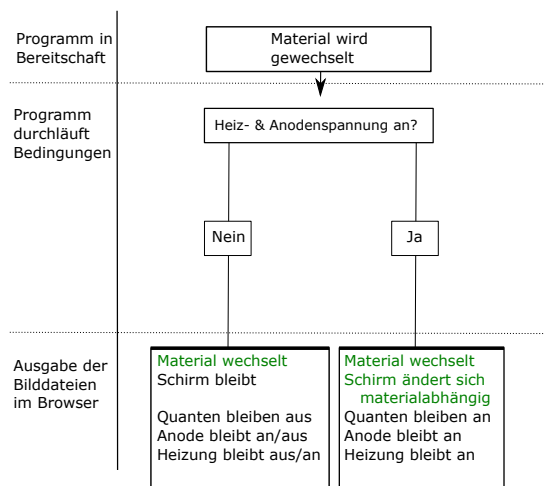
Programm in Bereitschaft

Material wird gewechselt

Programm durchläuft Bedingungen

Heiz- & Anodenspannung an?

Nein

Ja

Ausgabe der Bilddateien im Browser

Material wechselt
Schirm bleibt

Quanten bleiben aus
Anode bleibt an/aus
Heizung bleibt aus/an

Material wechselt
Schirm ändert sich materialabhängig
Quanten bleiben an
Anode bleibt an
Heizung bleibt an